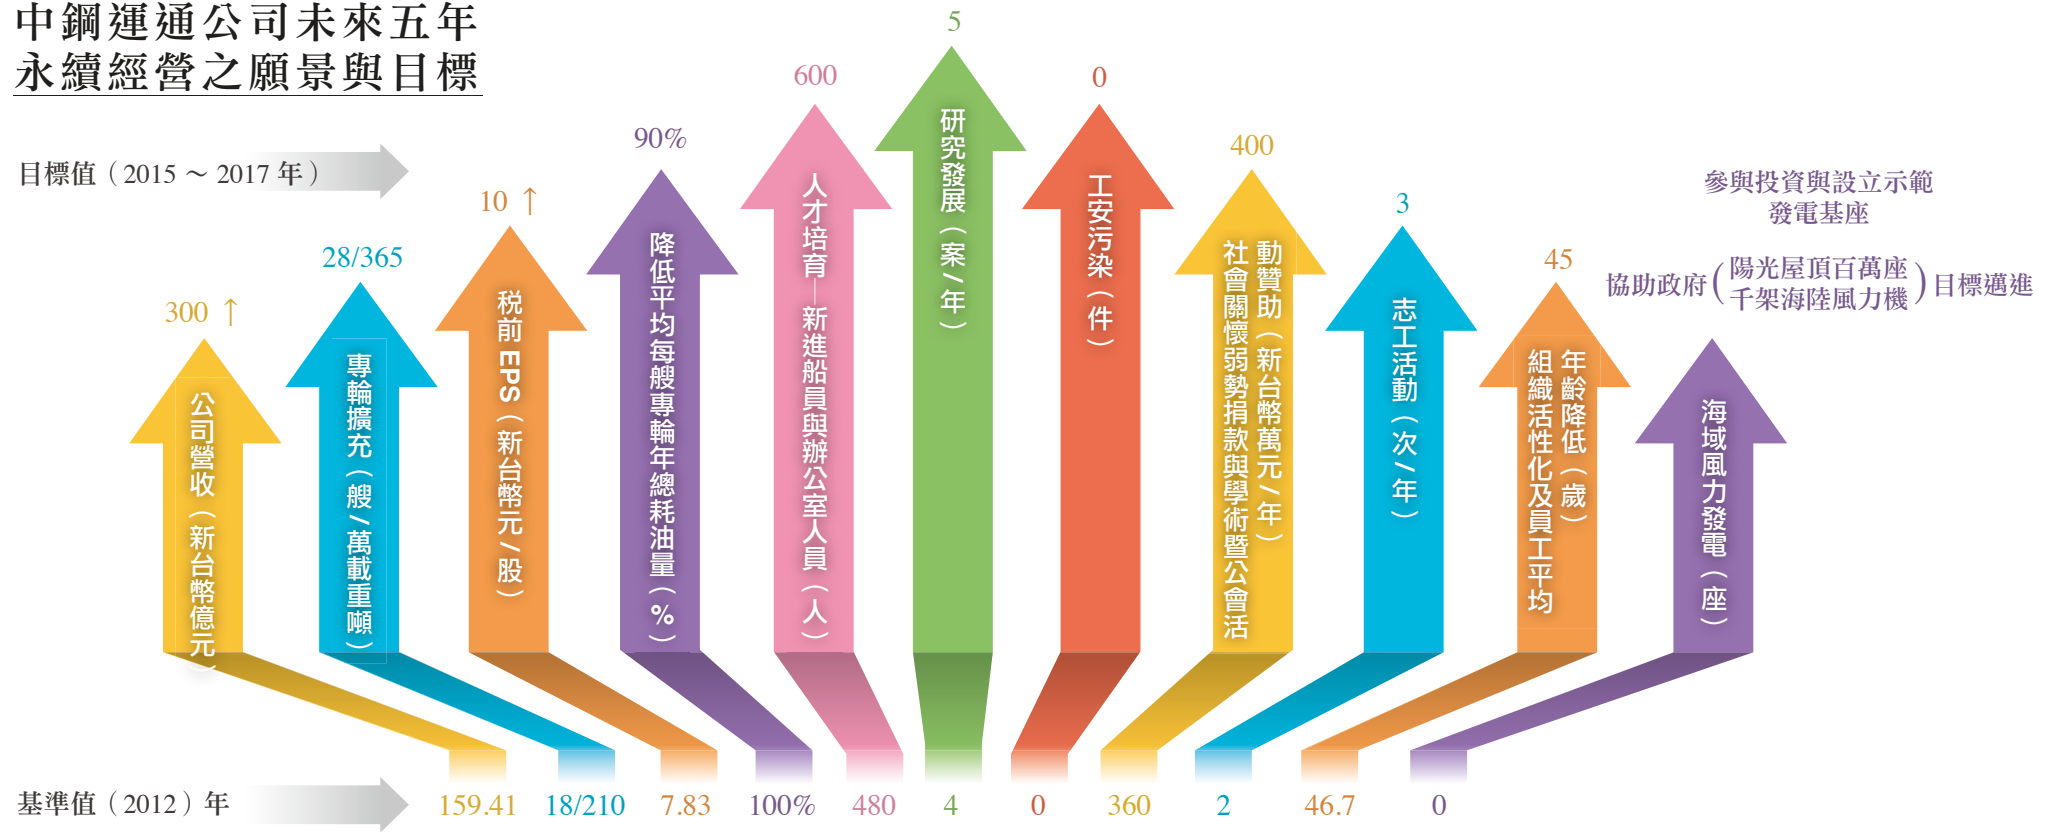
中鋼運通公司未來五年永續經營之願景與目標

目標值（2015 ～ 2017 年）

300 ↑
公司營收（新台幣億元）

28/365
專輪擴充（艘／萬載重噸）

10 ↑
稅前 EPS（新台幣元／股）

90%
降低平均每艘專輪年總耗油量（%）

600
人才培育－新進船員與辦公室人員（人）

5
研究發展（案／年）

0
工安污染（件）

400
動贊助（新台幣萬元／年）社會關懷弱勢捐款與學術暨公會活

3
志工活動（次／年）

45
年齡降低（歲）組織活性化及員工平均

參與投資與設立示範發電基座

協助政府（陽光屋頂百萬座 千架海陸風力機）目標邁進

海域風力發電（座）

基準值（2012）年

159.41 18/210 7.83 100% 480 4 0 360 2 46.7 0